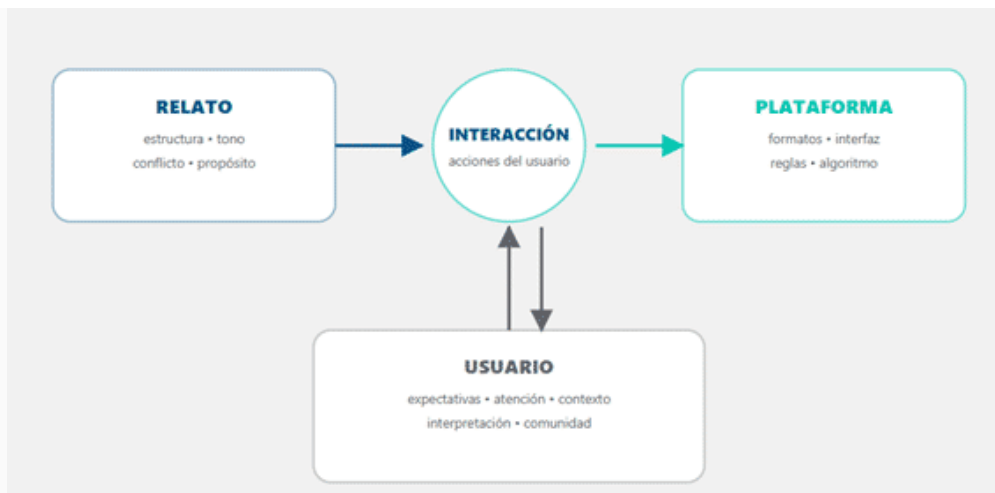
RELATO
estructura • tono
conflicto • propósito

INTERACCIÓN
acciones del usuario

PLATAFORMA
formatos • interfaz
reglas • algoritmo

USUARIO
expectativas • atención • contexto
interpretación • comunidad